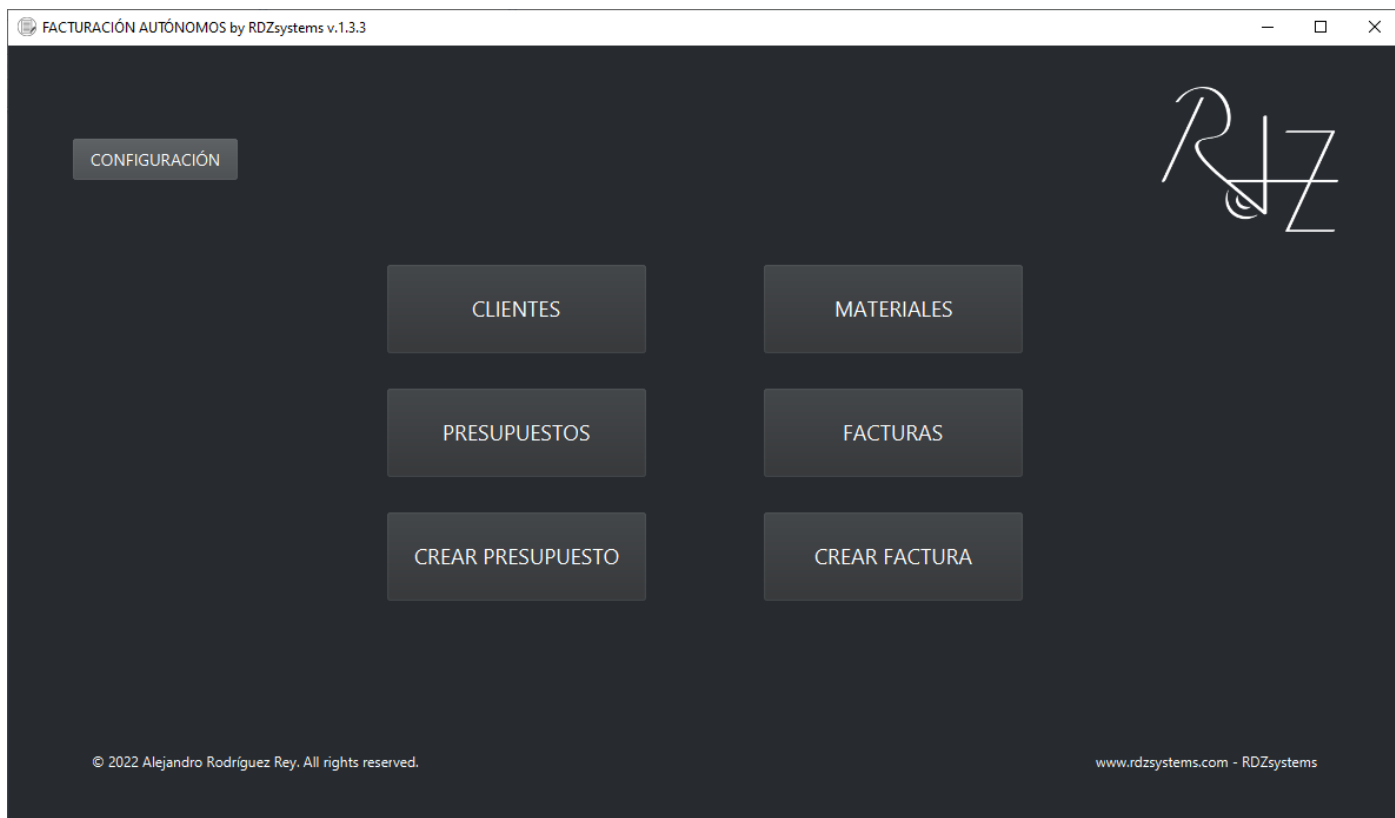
FACTURACIÓN AUTÓNOMOS by RDZsystems v.1.3.3

CONFIGURACIÓN

RDZ

CLIENTES

MATERIALES

PRESUPUESTOS

FACTURAS

CREAR PRESUPUESTO

CREAR FACTURA

© 2022 Alejandro Rodríguez Rey. All rights reserved.

www.rdzsystems.com - RDZsystems